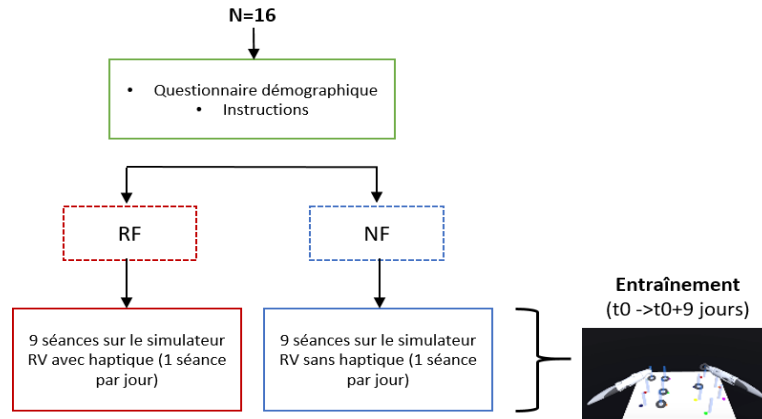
N=16

• Questionnaire démographique
• Instructions

RF

NF

9 séances sur le simulateur RV avec haptique (1 séance par jour)

9 séances sur le simulateur RV sans haptique (1 séance par jour)

**Entraînement**
(t0 ->t0+9 jours)